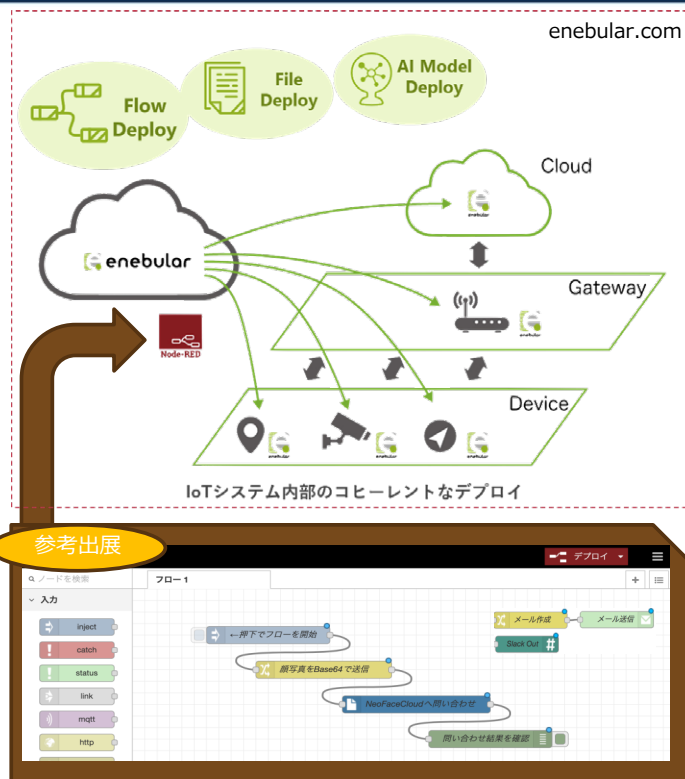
enebular.com

Flow Deploy

File Deploy

AI Model Deploy

Cloud

enebular

Gateway

Node-RED

Device

IoTシステム内部のコヒーレントなデプロイ

参考出展

デプロイ

ノードを検索

フロー1

入力

inject

catch

status

link

mqtt

http

←押下でフローを開始

顔写真をBase64で送信

NeoFaceCloudへ問い合わせ

問い合わせ結果を確認

メール作成

メール送信

Slack Out